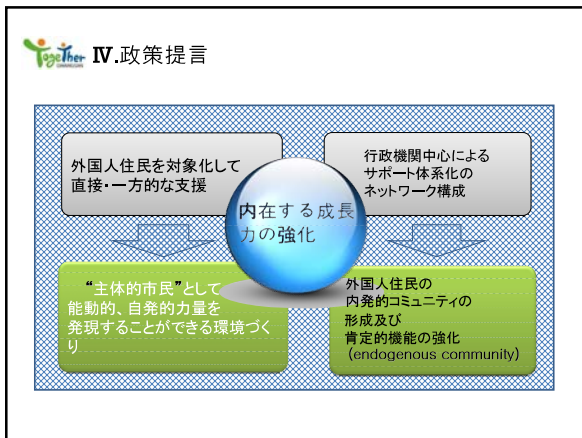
Together

Ⅳ.政策提言

外国人住民を対象化して直接・一方的な支援

行政機関中心によるサポート体系化のネットワーク構成

内在する成長力の強化

"主体的市民"として能動的、自発的力量を発現することができる環境づくり

外国人住民の内発的コミュニティの形成及び肯定的機能の強化 (endogenous community)